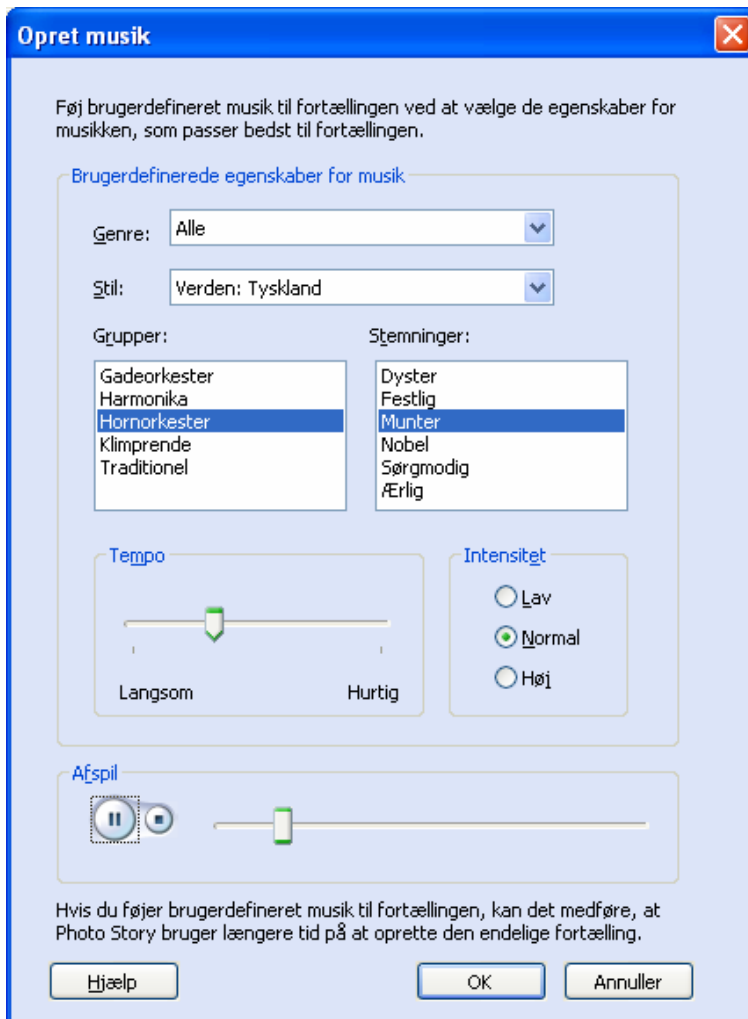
Opret musik

Føj brugerdefineret musik til fortællingen ved at vælge de egenskaber for musikken, som passer bedst til fortællingen.

Brugerdefinerede egenskaber for musik

Genre: Alle

Stil: Verden: Tyskland

Grupper:
Gadeorkester
Harmonika
Hornorkester
Klimprende
Traditionel

Stemninger:
Dyster
Festlig
Munter
Nobel
Sørgmodig
Ærlig

Tempo
Langsom
Hurtig

Intensitet
Lav
Normal
Høj

Afspil

Hvis du føjer brugerdefineret musik til fortællingen, kan det medføre, at Photo Story bruger længere tid på at oprette den endelige fortælling.

Hjælp
OK
Annuller